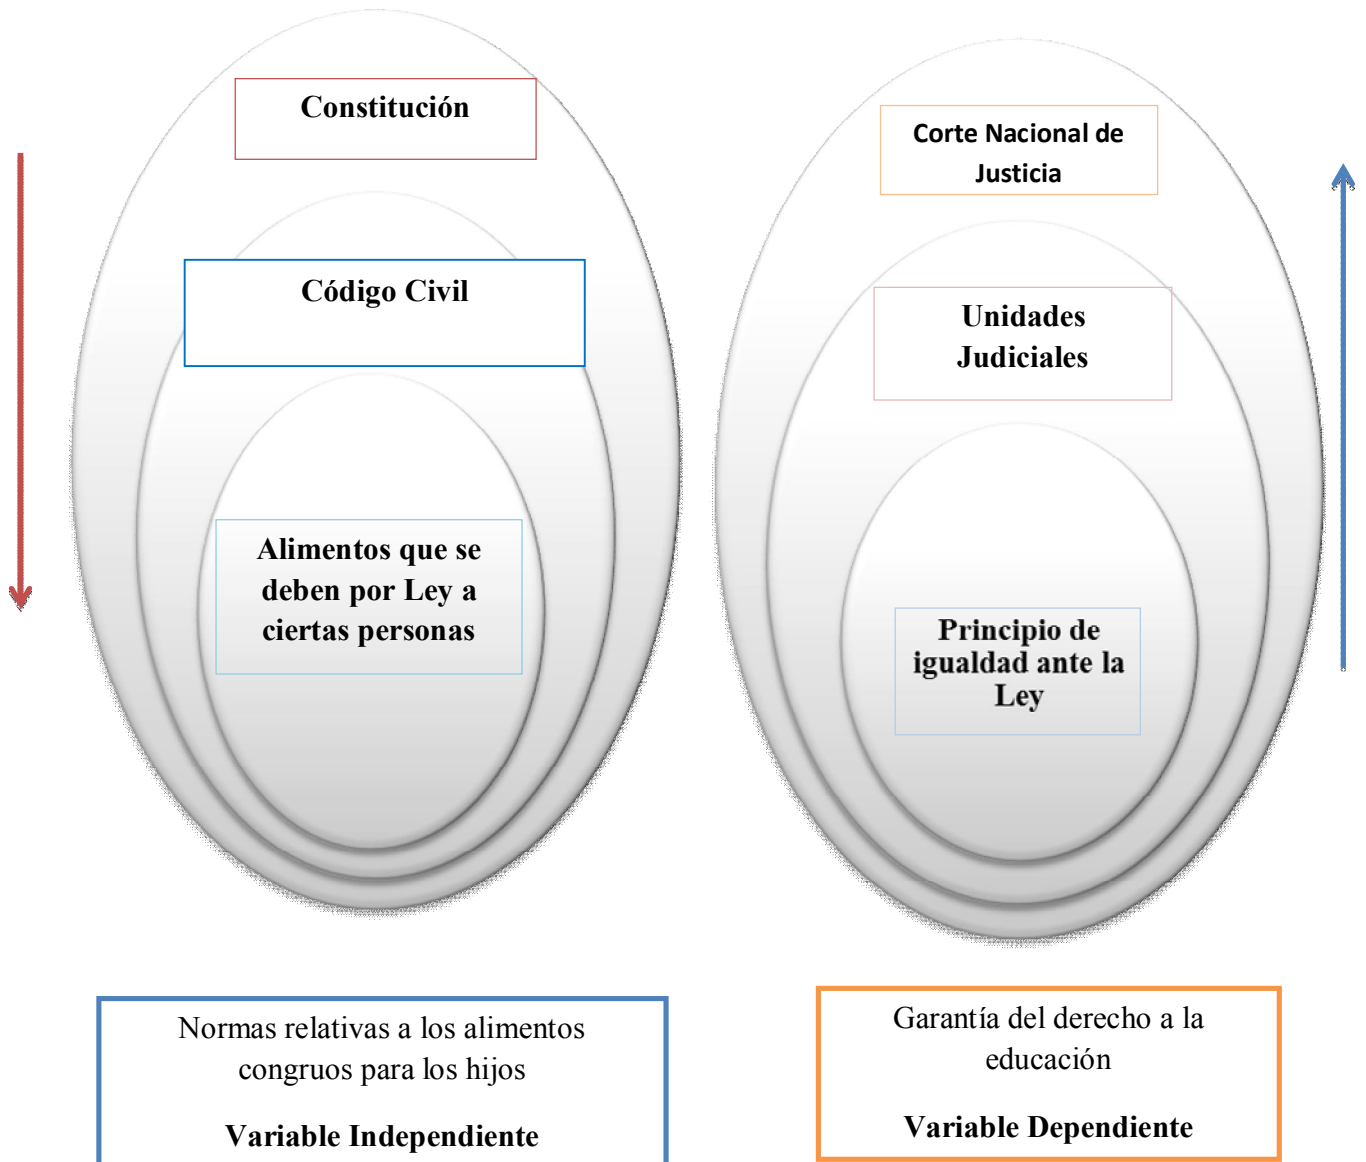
Constitución

Código Civil

Alimentos que se deben por Ley a ciertas personas

Corte Nacional de Justicia

Unidades Judiciales

Principio de igualdad ante la Ley

Normas relativas a los alimentos congruos para los hijos

Variable Independiente

Garantía del derecho a la educación

Variable Dependiente